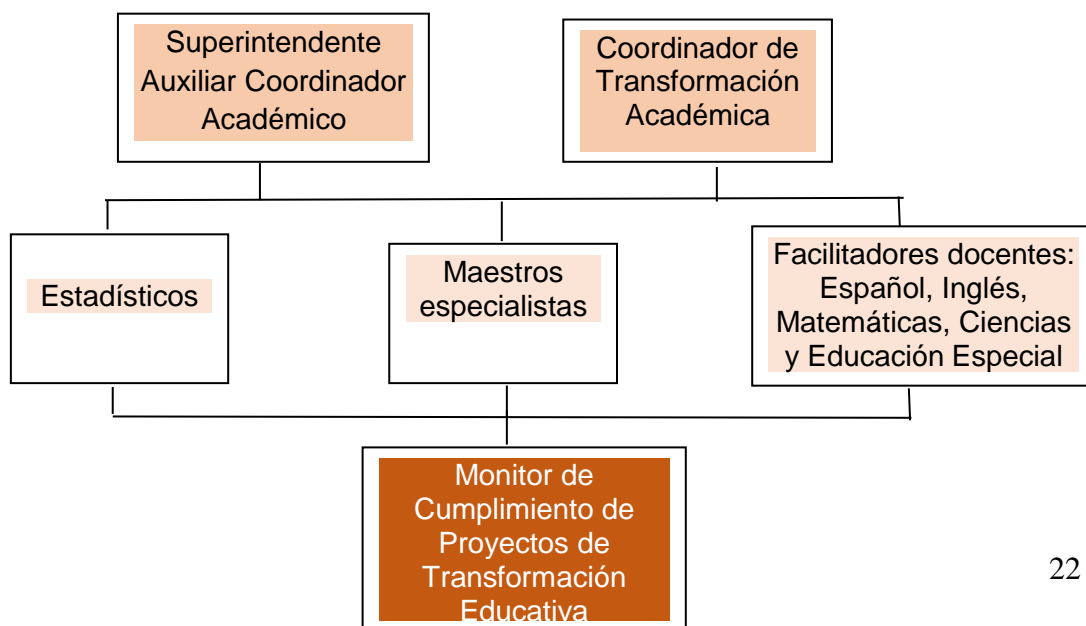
Superintendente Auxiliar Coordinador Académico

Coordinador de Transformación Académica

Estadísticos

Maestros especialistas

Facilitadores docentes: Español, Inglés, Matemáticas, Ciencias y Educación Especial

Monitor de Cumplimiento de Proyectos de Transformación Educativa

22